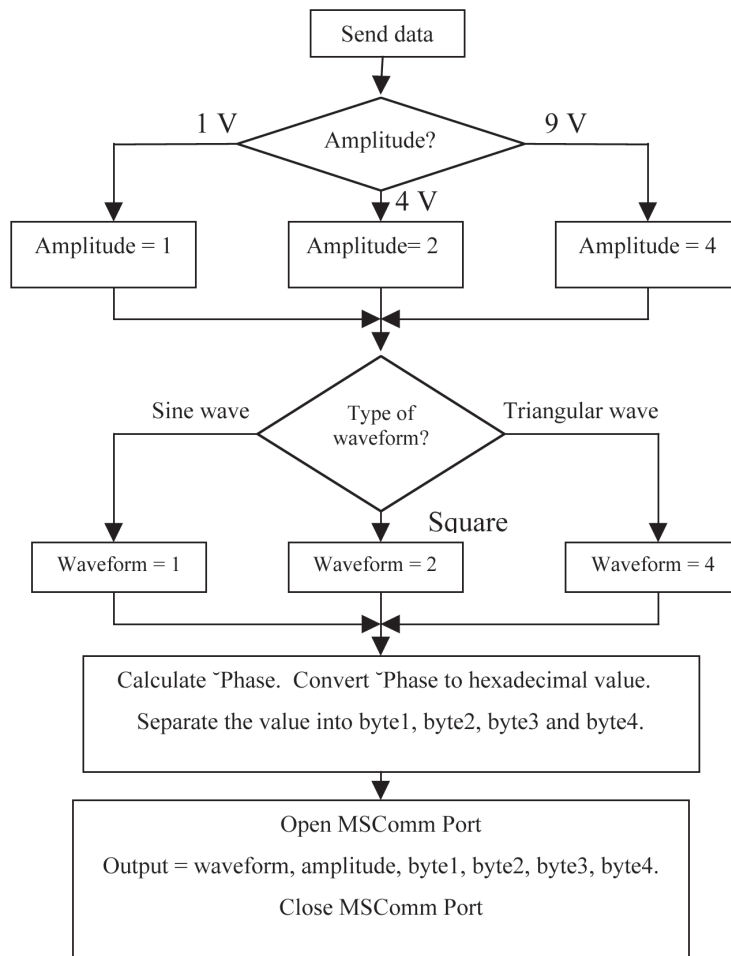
Send data

1 V

Amplitude?

9 V

4 V

Amplitude = 1

Amplitude= 2

Amplitude = 4

Sine wave

Type of waveform?

Triangular wave

Square

Waveform = 1

Waveform = 2

Waveform = 4

Calculate ˇPhase. Convert ˇPhase to hexadecimal value.

Separate the value into byte1, byte2, byte3 and byte4.

Open MSComm Port

Output = waveform, amplitude, byte1, byte2, byte3, byte4.

Close MSComm Port